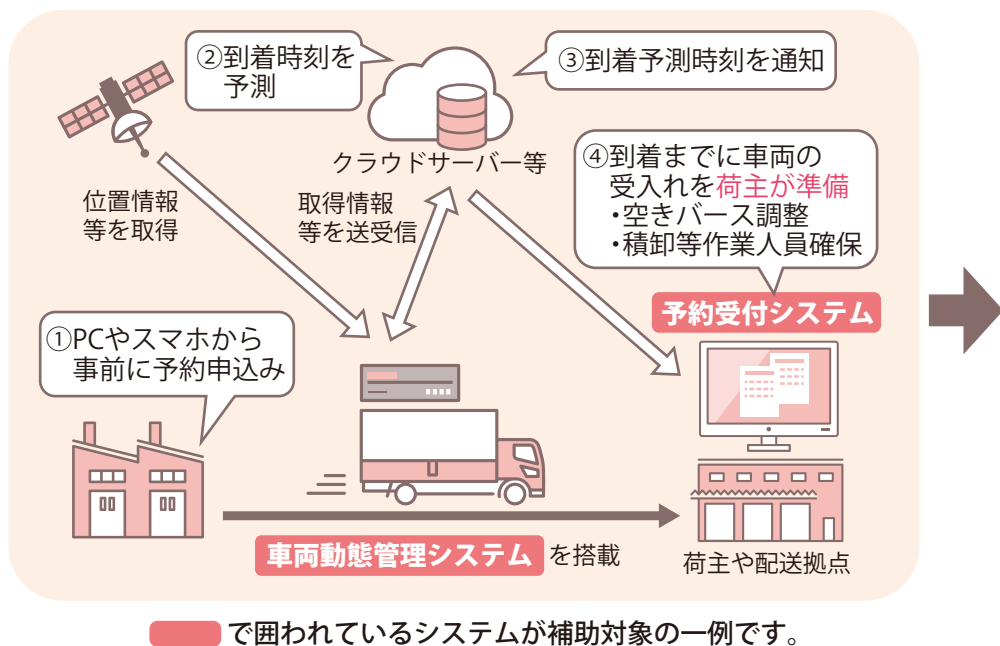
②到着時刻を予測

③到着予測時刻を通知

クラウドサーバー等

位置情報等を取得

取得情報等を送受信

④到着までに車両の受入れを荷主が準備
・空きバース調整
・積卸等作業人員確保

予約受付システム

①PCやスマホから事前に予約申込み

車両動態管理システム を搭載

荷主や配送拠点

で囲われているシステムが補助対象の一例です。